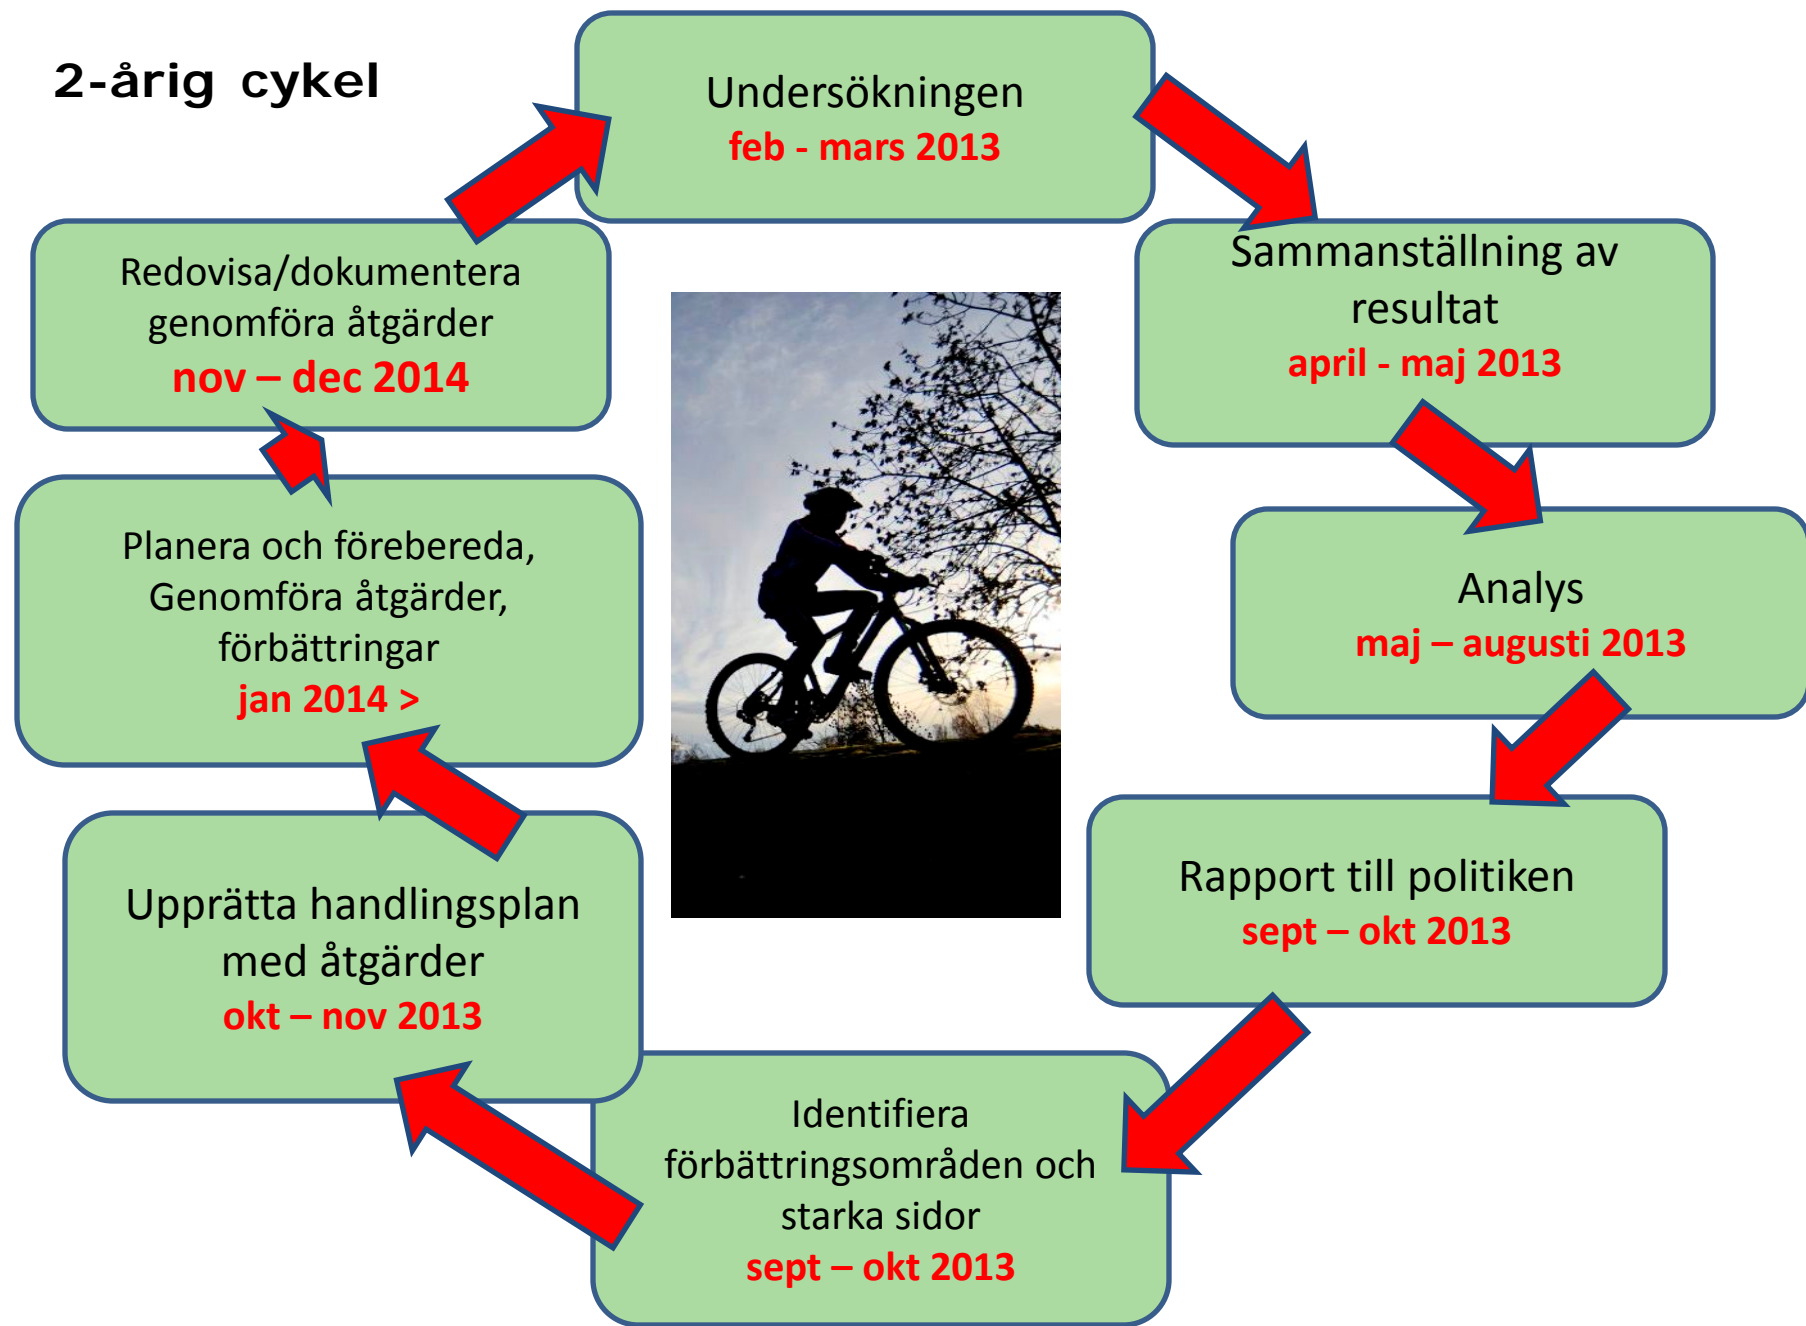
2-årig cykel

Undersökningen
feb - mars 2013

Sammanställning av resultat
april - maj 2013

Analys
maj – augusti 2013

Rapport till politiken
sept – okt 2013

Identifiera förbättringsområden och starka sidor
sept – okt 2013

Upprätta handlingsplan med åtgärder
okt – nov 2013

Planera och förebereda, Genomföra åtgärder, förbättringar
jan 2014 >

Redovisa/dokumentera genomföra åtgärder
nov – dec 2014